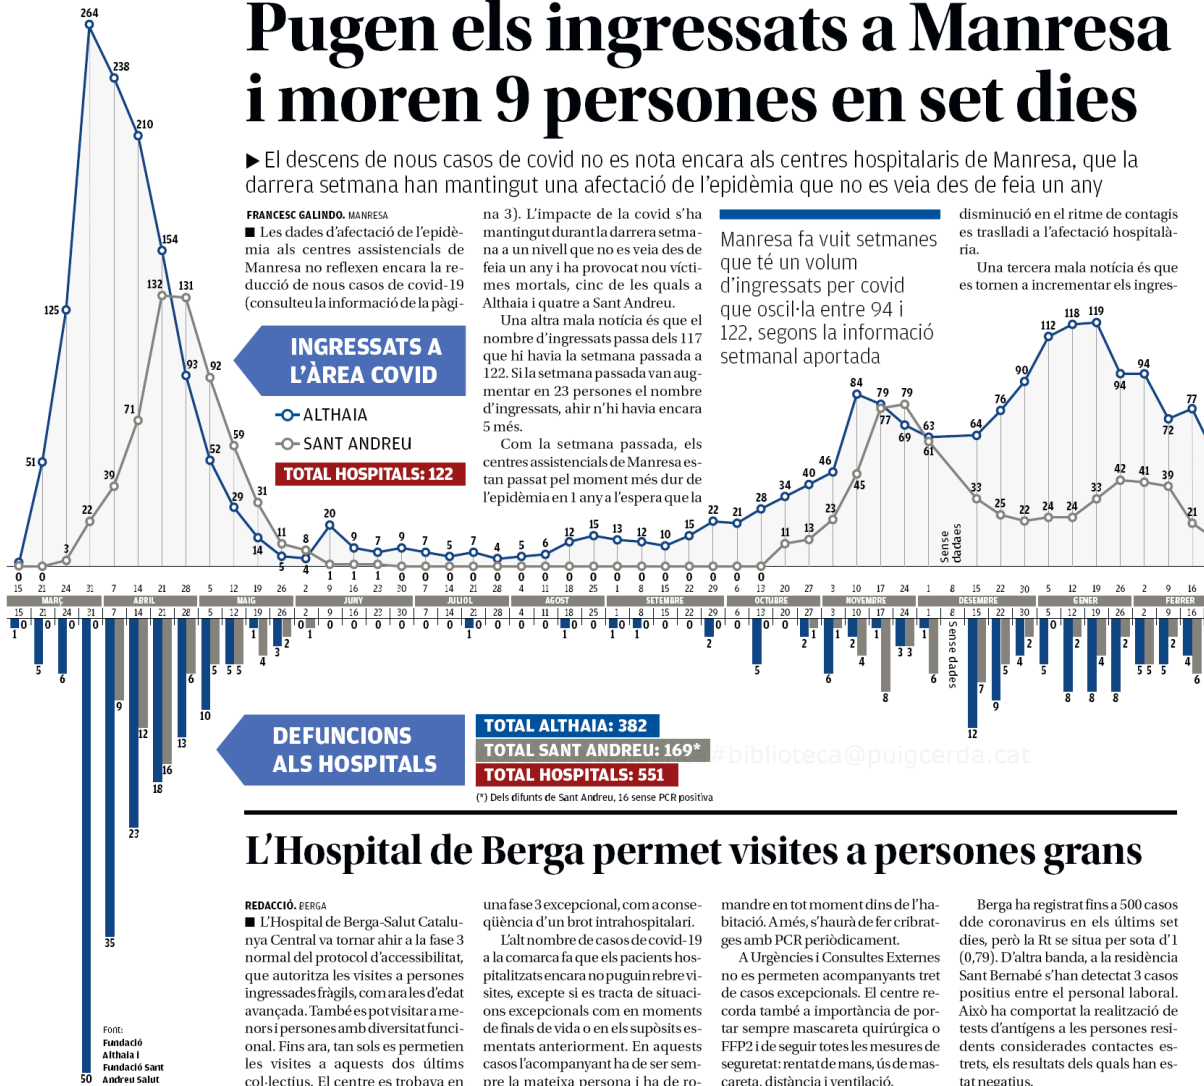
Pugen els ingressats a Manresa i moren 9 persones en set dies

▶ El descens de nous casos de covid no es nota encara als centres hospitalaris de Manresa, que la darrera setmana han mantingut una afectació de l'epidèmia que no es veia des de feia un any

FRANCESC GALINDO. MANRESA

■ Les dades d'afectació de l'epidèmia als centres assistencials de Manresa no reflexen encara la reducció de nous casos de covid-19 (consulteu la informació de la pàgina 3). L'impacte de la covid s'ha mantingut durant la darrera setmana a un nivell que no es veia des de feia un any i ha provocat nou víctimes mortals, cinc de les quals a Althaia i quatre a Sant Andreu.

Una altra mala notícia és que el nombre d'ingressats passa dels 117 que hi havia la setmana passada a 122. Si la setmana passada van augmentar en 23 persones el nombre d'ingressats, ahir n'hi havia encara 5 més.

Com la setmana passada, els centres assistencials de Manresa estan passat pel moment més dur de l'epidèmia en 1 any a l'espera que la disminució en el ritme de contagis es traslladi a l'afectació hospitalària.

Una tercera mala notícia és que es tornen a incrementar els ingres-

Manresa fa vuit setmanes que té un volum d'ingressats per covid que oscil·la entre 94 i 122, segons la informació setmanal aportada

INGRESSATS A L'ÀREA COVID
ALTHAIA
SANT ANDREU
TOTAL HOSPITALS: 122

264 238 210 154 125 132 131 93 92 71 59 52 51 39 31 29 22 14 11 8 5 4 3 20 9 8 7 9 7 5 7 4 5 6 12 15 13 12 10 15 22 21 28 34 40 46 84 79 79 77 69 63 61 64 76 90 112 118 119 94 94 72 77 45 23 13 11 33 25 22 24 24 33 42 41 39 21 0 0 1 1 1 0
Sense dades

15 21 24 31 | 7 14 21 28 | 5 12 19 26 | 2 9 16 23 30 | 7 14 21 28 | 4 11 18 25 | 1 8 15 22 29 | 6 13 20 27 | 3 10 17 24 | 1 8 15 22 30 | 5 12 19 26 | 2 9 16
MARÇ ABRIL MAIG JUNY JULIOL AGOST SETEMBRE OCTUBRE NOVEMBRE DESEMBRE GENER FEBRER

1 0 5 6 0 50 0 35 9 23 12 18 16 13 6 10 5 5 5 1 4 3 2 1 0 0 0 0 0 0 1 0 0 0 0 0 1 0 1 0 0 0 0 2 5 0 2 1 6 1 2 4 1 8 3 3 1 6 12 7 9 5 2 4 0 5 2 8 4 8 2 8 5 5 2 2 4 6
Sense dades

DEFUNCIONS ALS HOSPITALS
TOTAL ALTHAIA: 382
TOTAL SANT ANDREU: 169*
TOTAL HOSPITALS: 551
(*) Dels difunts de Sant Andreu, 16 sense PCR positiva

#biblioteca@puigcerda.cat

Font: Fundació Althaia i Fundació Sant Andreu Salut

L'Hospital de Berga permet visites a persones grans

REDACCIÓ. BERGA

■ L'Hospital de Berga-Salut Catalunya Central va tornar ahir a la fase 3 normal del protocol d'accessibilitat, que autoritza les visites a persones ingressades fràgils, com ara les d'edat avançada. També es pot visitar a menors i persones amb diversitat funcional. Fins ara, tan sols es permetien les visites a aquests dos últims col·lectius. El centre es trobava en una fase 3 excepcional, com a conseqüència d'un brot intrahospitalari.

L'alt nombre de casos de covid-19 a la comarca fa que els pacients hospitalitzats encara no puguin rebre visites, excepte si es tracta de situacions excepcionals com en moments de finals de vida o en els supòsits esmentats anteriorment. En aquests casos l'acompanyant ha de ser sempre la mateixa persona i ha de romandre en tot moment dins de l'habitació. A més, s'haurà de fer cribratges amb PCR periòdicament.

A Urgències i Consultes Externes no es permeten acompanyants tret de casos excepcionals. El centre recorda també a importància de portar sempre mascareta quirúrgica o FFP2 i de seguir totes les mesures de seguretat: rentat de mans, ús de mascareta, distància i ventilació.

Berga ha registrat fins a 500 casos dde coronavirus en els últims set dies, però la Rt se situa per sota d'1 (0,79). D'altra banda, a la residència Sant Bernabé s'han detectat 3 casos positius entre el personal laboral. Això ha comportat la realització de tests d'antígens a les persones residents considerades contactes estrets, els resultats dels quals han estat negatius.